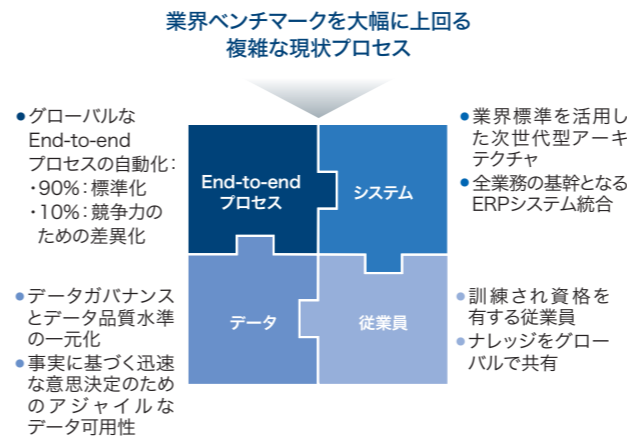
業界ベンチマークを大幅に上回る
複雑な現状プロセス

● グローバルなEnd-to-endプロセスの自動化：
・90%：標準化
・10%：競争力のための差異化

● 業界標準を活用した次世代型アーキテクチャ
● 全業務の基幹となるERPシステム統合

End-to-end
プロセス

システム

データ

従業員

● データガバナンスとデータ品質水準の一元化
● 事実に基づく迅速な意思決定のためのアジャイルなデータ可用性

● 訓練され資格を有する従業員
● ナレッジをグローバルで共有